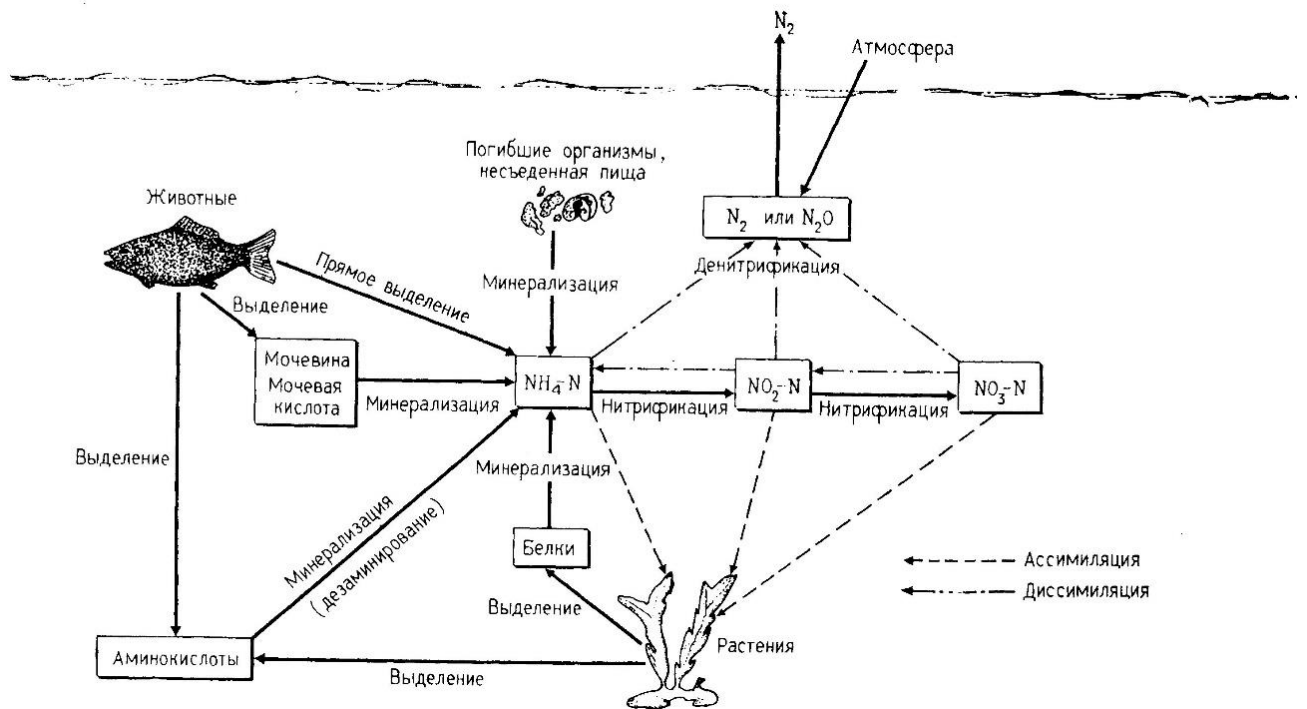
$N_2$

Атмосфера

Погибшие организмы, несъеденная пища

Животные

$N_2$ или $N_2O$

Денитрификация

Прямое выделение

Минерализация

Выделение

Мочевина Мочевая кислота

Минерализация

$NH_4^-N$

$NO_2^-N$

$NO_3^-N$

Нитрификация

Нитрификация

Выделение

Минерализация

Минерализация (дезаминирование)

Белки

Ассимиляция

Диссимиляция

Выделение

Растения

Аминокислоты

Выделение